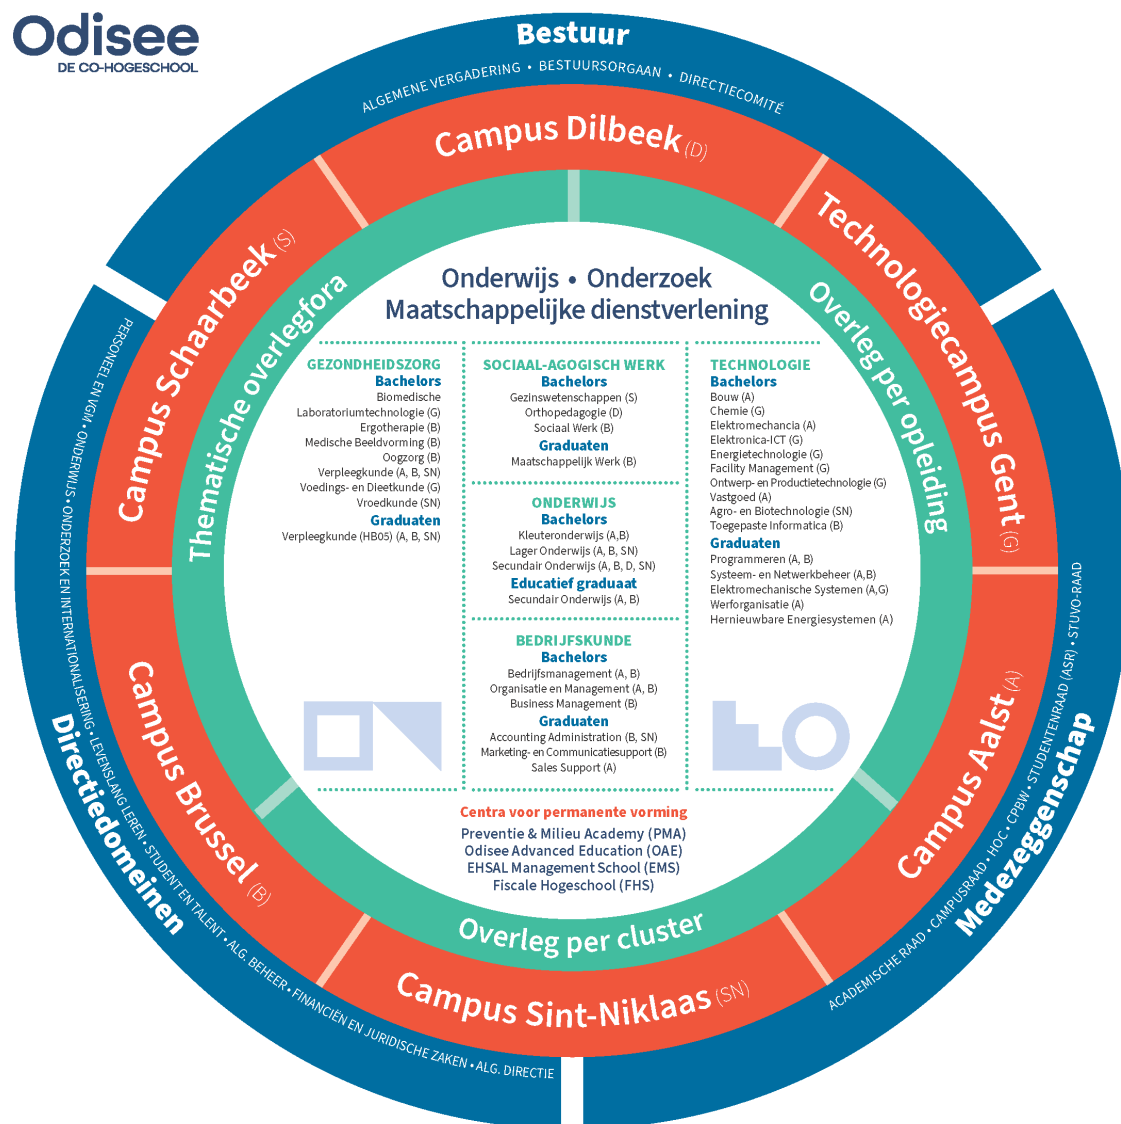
Odisee
DE CO-HOGESCHOOL

Bestuur
ALGEMENE VERGADERING • BESTUURSORGAAN • DIRECTIECOMITÉ

Campus Dilbeek (D)
Technologiecampus Gent (G)
Campus Aalst (A)
Campus Sint-Niklaas (SN)
Campus Brussel (B)
Campus Schaarbeek (S)

Thematische overlegfora
Overleg per opleiding
Overleg per cluster

Onderwijs • Onderzoek
Maatschappelijke dienstverlening

GEZONDHEIDSZORG
Bachelors
Biomedische
Laboratoriumtechnologie (G)
Ergotherapie (B)
Medische Beeldvorming (B)
Oogzorg (B)
Verpleegkunde (A, B, SN)
Voedings- en Dieetkunde (G)
Vroedkunde (SN)
Graduaten
Verpleegkunde (HBO5) (A, B, SN)

SOCIAAL-AGOGISCH WERK
Bachelors
Gezinswetenschappen (S)
Orthopedagogie (D)
Sociaal Werk (B)
Graduaten
Maatschappelijk Werk (B)

ONDERWIJS
Bachelors
Kleuteronderwijs (A,B)
Lager Onderwijs (A, B, SN)
Secundair Onderwijs (A, B, D, SN)
Educatief graduaat
Secundair Onderwijs (A, B)

BEDRIJFSKUNDE
Bachelors
Bedrijfsmanagement (A, B)
Organisatie en Management (A, B)
Business Management (B)
Graduaten
Accounting Administration (B, SN)
Marketing- en Communicatiesupport (B)
Sales Support (A)

TECHNOLOGIE
Bachelors
Bouw (A)
Chemie (G)
Elektromechanica (A)
Elektronica-ICT (G)
Energietechnologie (G)
Facility Management (G)
Ontwerp- en Productietechnologie (G)
Vastgoed (A)
Agro- en Biotechnologie (SN)
Toegepaste Informatica (B)
Graduaten
Programmeren (A, B)
Systeem- en Netwerkbeheer (A,B)
Elektromechanische Systemen (A,G)
Werforganisatie (A)
Hernieuwbare Energiesystemen (A)

Centra voor permanente vorming
Preventie & Milieu Academy (PMA)
Odisee Advanced Education (OAE)
EHSAL Management School (EMS)
Fiscale Hogeschool (FHS)

Directiedomeinen
PERSONEEL EN VGM • ONDERWIJS • ONDERZOEK EN INTERNATIONALISERING • LEVENSLANG LEREN • STUDENT EN TALENT • ALG. BEHEER • FINANCIËN EN JURIDISCHE ZAKEN • ALG. DIRECTIE

Medezeggenschap
ACADEMISCHE RAAD • CAMPUSRAAD • HOC • CPBW • STUDENTENRAAD (ASR) • STUVO-RAAD